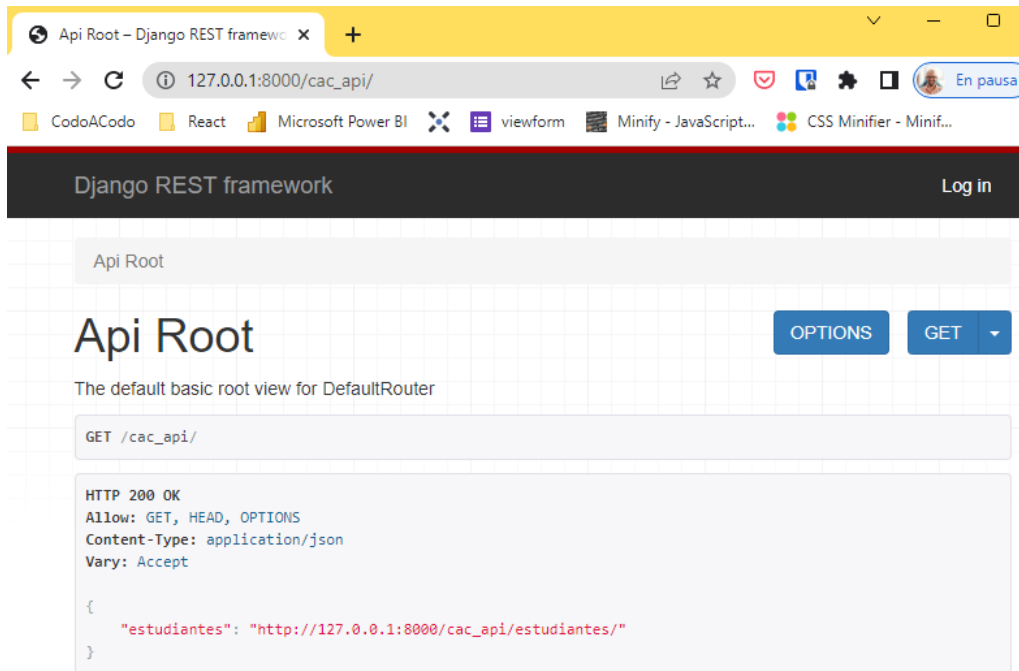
Api Root – Django REST framewo ×
+
127.0.0.1:8000/cac_api/
En pausa
CodoACodo
React
Microsoft Power BI
viewform
Minify - JavaScript...
CSS Minifier - Minif...

Django REST framework
Log in

Api Root

Api Root
OPTIONS
GET

The default basic root view for DefaultRouter

GET /cac_api/

HTTP 200 OK
Allow: GET, HEAD, OPTIONS
Content-Type: application/json
Vary: Accept

{
    "estudiantes": "http://127.0.0.1:8000/cac_api/estudiantes/"
}